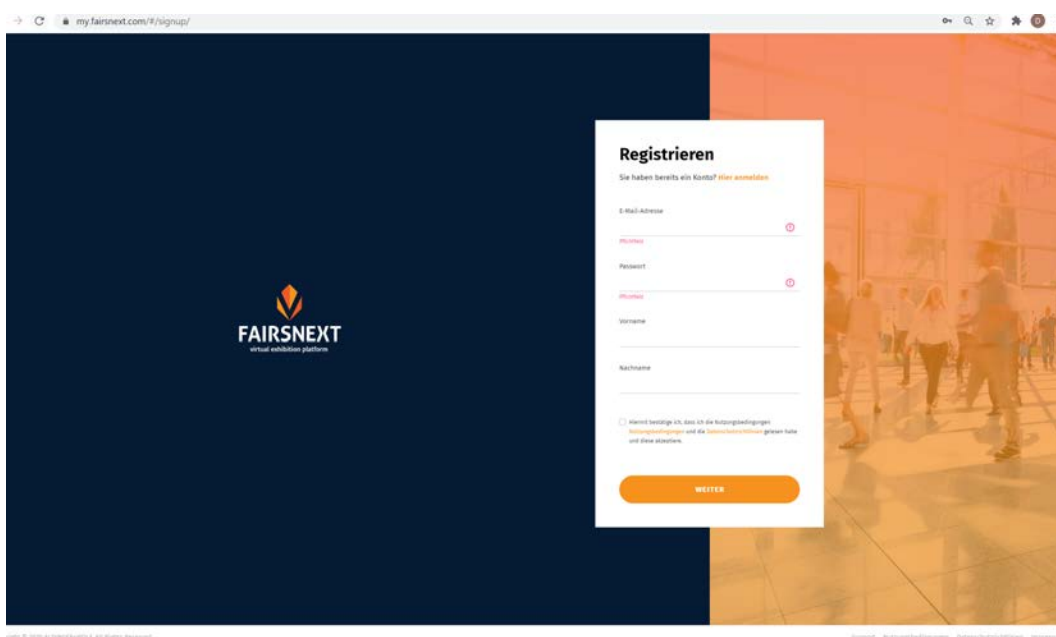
my.fairsnext.com/#/signup/

FAIRSNEXT
virtual exhibition platform

Registrieren

Sie haben bereits ein Konto? Hier anmelden

E-Mail-Adresse

Pflichtfeld

Passwort

Pflichtfeld

Vorname

Nachname

Hiermit bestätige ich, dass ich die Nutzungsbedingungen Nutzungsbedingungen und die Datenschutzrichtlinien gelesen habe und diese akzeptiere.

WEITER

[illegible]

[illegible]